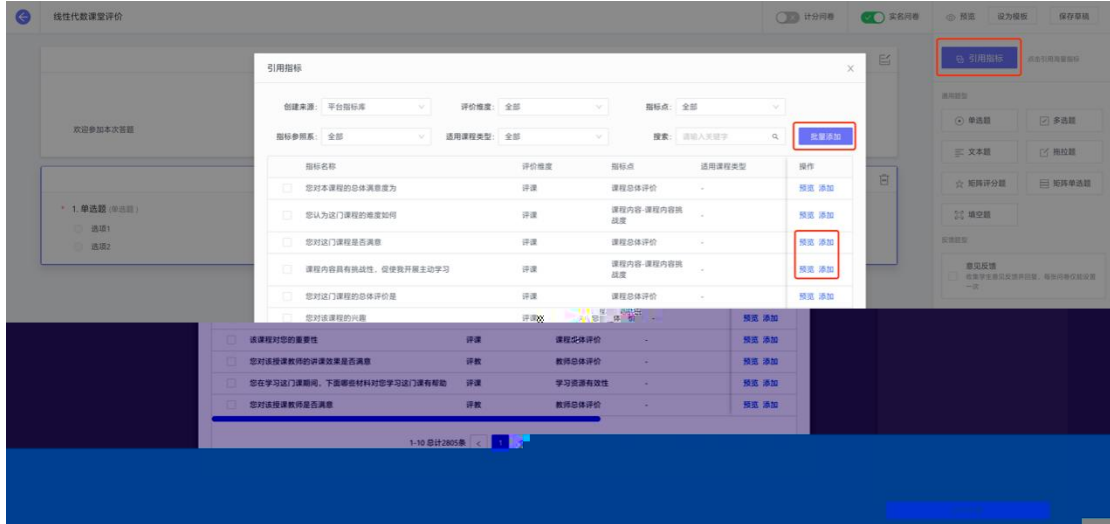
线性代数课堂评价

计分问卷 实名问卷 预览 设为模板 保存草稿

引用指标 请在引用库里指标

常用题型

单选题 多选题

文本题 拖拉题

矩阵评分题 矩阵单选题

填空题

反馈题型

意见反馈

欢迎参加本次答题

* 1. 单选题 (单选题)

选项1

选项2

引用指标

创建来源: 平台指标库 评价维度: 全部 指标点: 全部

指标参照系: 全部 适用课程类型: 全部 搜索: 请输入关键字 批量添加

| | 指标名称 | 评价维度 | 指标点 | 适用课程类型 | 操作 |
|---|---|---|---|---|---|
| | 您对本课程的总体满意度为 | 评课 | 课程总体评价 | - | 预览 添加 |
| | 您认为这门课程的难度如何 | 评课 | 课程内容-课程内容挑战度 | - | 预览 添加 |
| | 您对这门课程是否满意 | 评课 | 课程总体评价 | - | 预览 添加 |
| | 课程内容具有挑战性，促使我开展主动学习 | 评课 | 课程内容-课程内容挑战度 | - | 预览 添加 |
| | 您对这门课程的总体评价是 | 评课 | 课程总体评价 | - | 预览 添加 |
| | 您对该课程的兴趣 | 评课 | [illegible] | - | 预览 添加 |
| | 该课程对您的重要性 | 评课 | 课程总体评价 | - | 预览 添加 |
| | 您对该授课教师的讲课效果是否满意 | 评教 | 教师总体评价 | - | 预览 添加 |
| | 您在学习这门课期间，下面哪些材料对您学习这门课有帮助 | 评课 | 学习资源有效性 | - | 预览 添加 |
| | 您对该授课教师是否满意 | 评教 | 教师总体评价 | - | 预览 添加 |

1-10 总计2805条 < 1